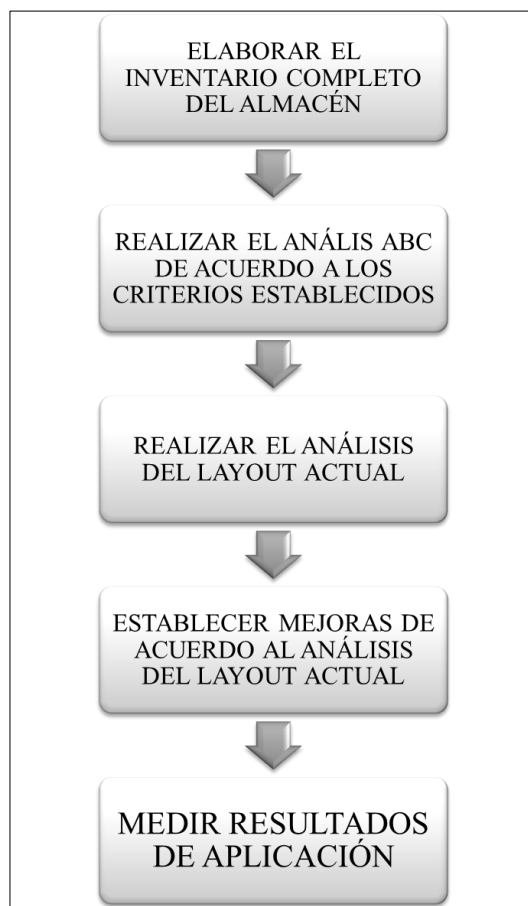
ELABORAR EL INVENTARIO COMPLETO DEL ALMACÉN

REALIZAR EL ANÁLIS ABC DE ACUERDO A LOS CRITERIOS ESTABLECIDOS

REALIZAR EL ANÁLISIS DEL LAYOUT ACTUAL

ESTABLECER MEJORAS DE ACUERDO AL ANÁLISIS DEL LAYOUT ACTUAL

MEDIR RESULTADOS DE APLICACIÓN